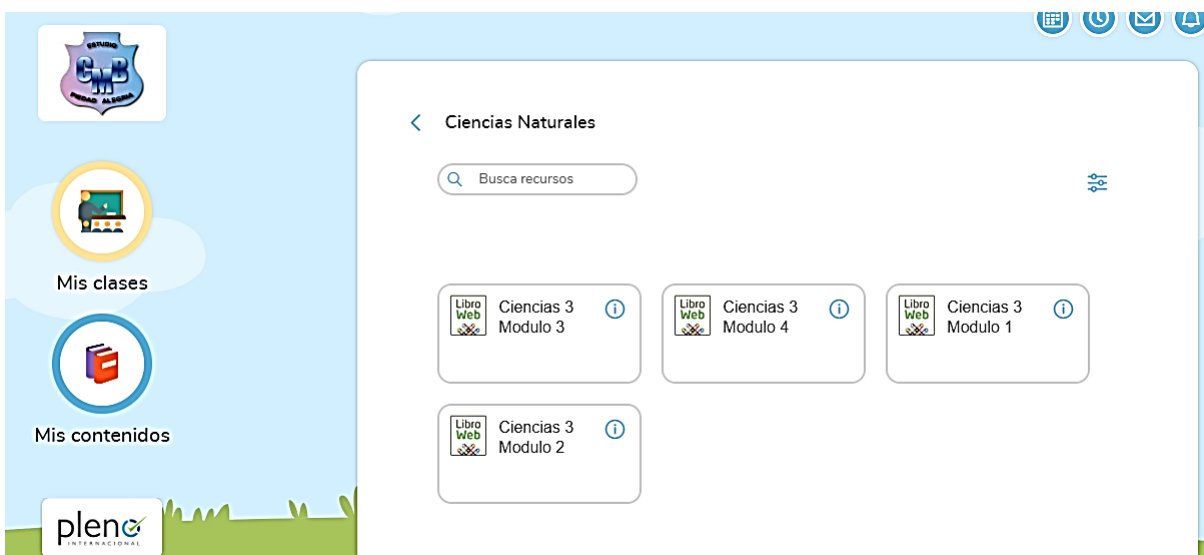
ESTUDIO
CMB
PIEDAD ALEGRIA

Mis clases

Mis contenidos

pleno
INTERNACIONAL

Ciencias Naturales

Busca recursos

Libro Web
Ciencias 3 Modulo 3

Libro Web
Ciencias 3 Modulo 4

Libro Web
Ciencias 3 Modulo 1

Libro Web
Ciencias 3 Modulo 2